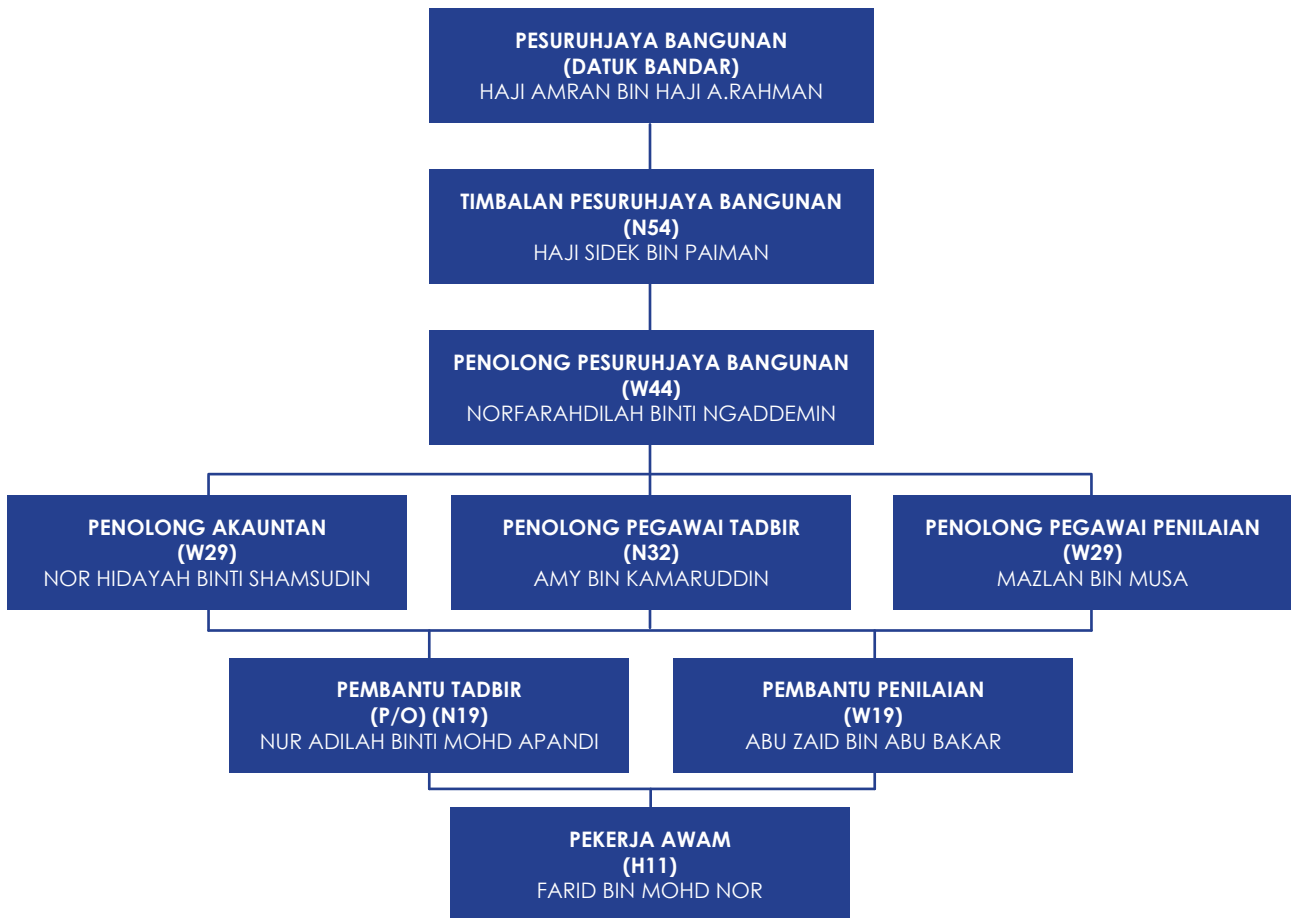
PESURUHJAYA BANGUNAN
(DATUK BANDAR)
HAJI AMRAN BIN HAJI A.RAHMAN

TIMBALAN PESURUHJAYA BANGUNAN
(N54)
HAJI SIDEK BIN PAIMAN

PENOLONG PESURUHJAYA BANGUNAN
(W44)
NORFARAHDILAH BINTI NGADDEMIN

PENOLONG AKAUNTAN
(W29)
NOR HIDAYAH BINTI SHAMSUDIN

PENOLONG PEGAWAI TADBIR
(N32)
AMY BIN KAMARUDDIN

PENOLONG PEGAWAI PENILAIAN
(W29)
MAZLAN BIN MUSA

PEMBANTU TADBIR
(P/O) (N19)
NUR ADILAH BINTI MOHD APANDI

PEMBANTU PENILAIAN
(W19)
ABU ZAID BIN ABU BAKAR

PEKERJA AWAM
(H11)
FARID BIN MOHD NOR